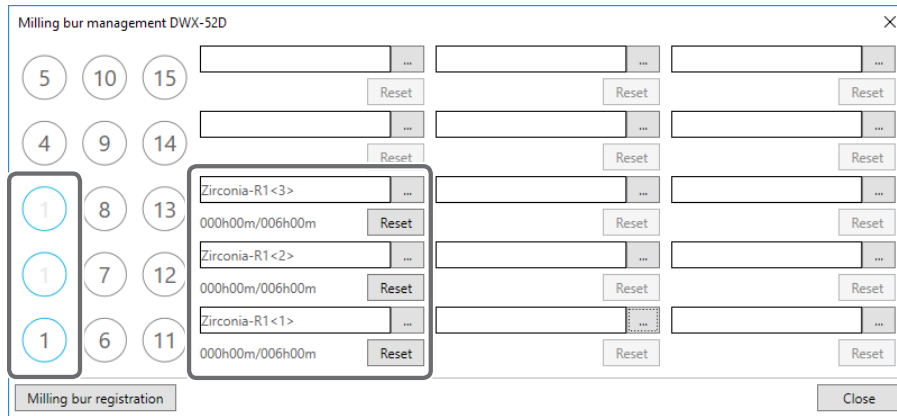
Milling bur management DWX-52D

×

5 10 15

...

...

...

Reset

Reset

Reset

4 9 14

...

...

...

Reset

Reset

Reset

1 8 13

Zirconia-R1<3>

...

...

...

000h00m/006h00m

Reset

Reset

Reset

1 7 12

Zirconia-R1<2>

...

...

...

000h00m/006h00m

Reset

Reset

Reset

1 6 11

Zirconia-R1<1>

...

...

...

000h00m/006h00m

Reset

Reset

Reset

Milling bur registration

Close